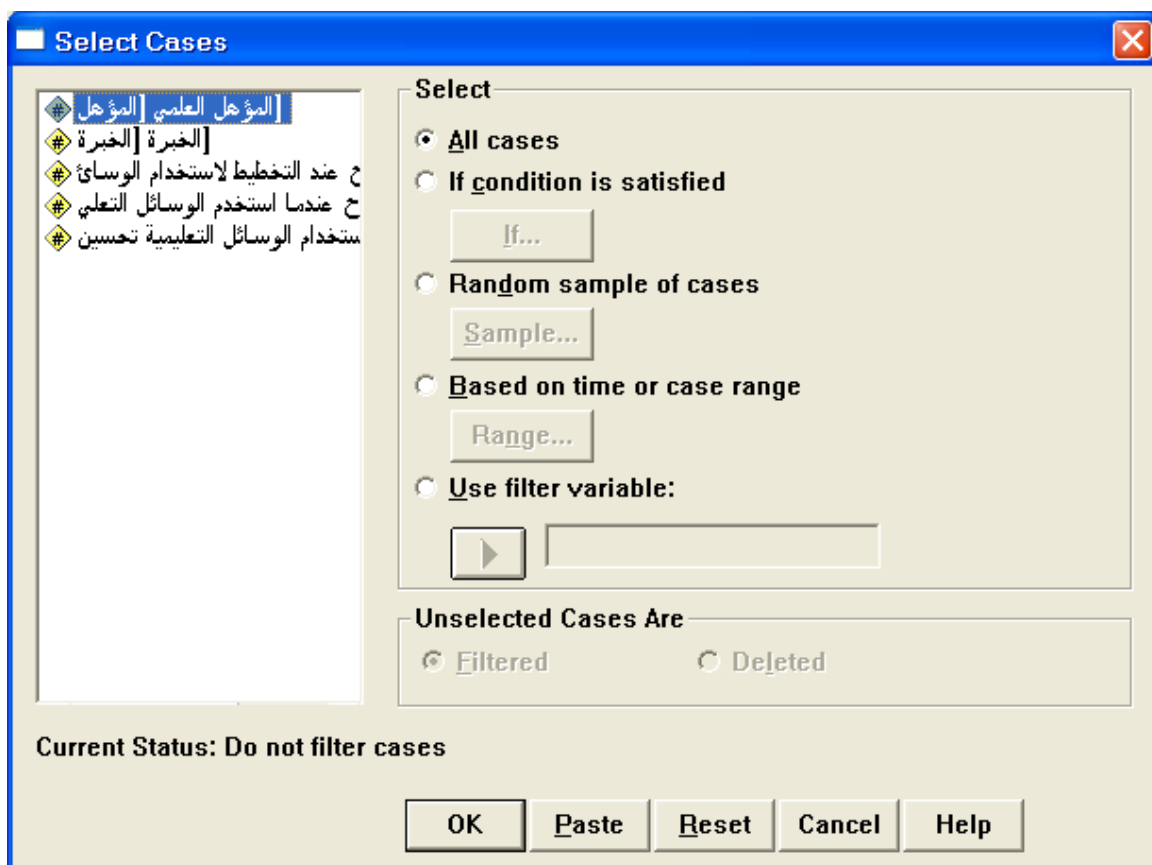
Select Cases

المؤهل العلمي [المؤهل]
الخبرة [الخبرة]
ح عند التخطيط لاستخدام الوسائ
ح عندما استخدم الوسائل التعلي
استخدام الوسائل التعليمية تحسين

Select
All cases
If condition is satisfied
If...
Random sample of cases
Sample...
Based on time or case range
Range...
Use filter variable:

Unselected Cases Are
Filtered
Deleted

Current Status: Do not filter cases

OK
Paste
Reset
Cancel
Help